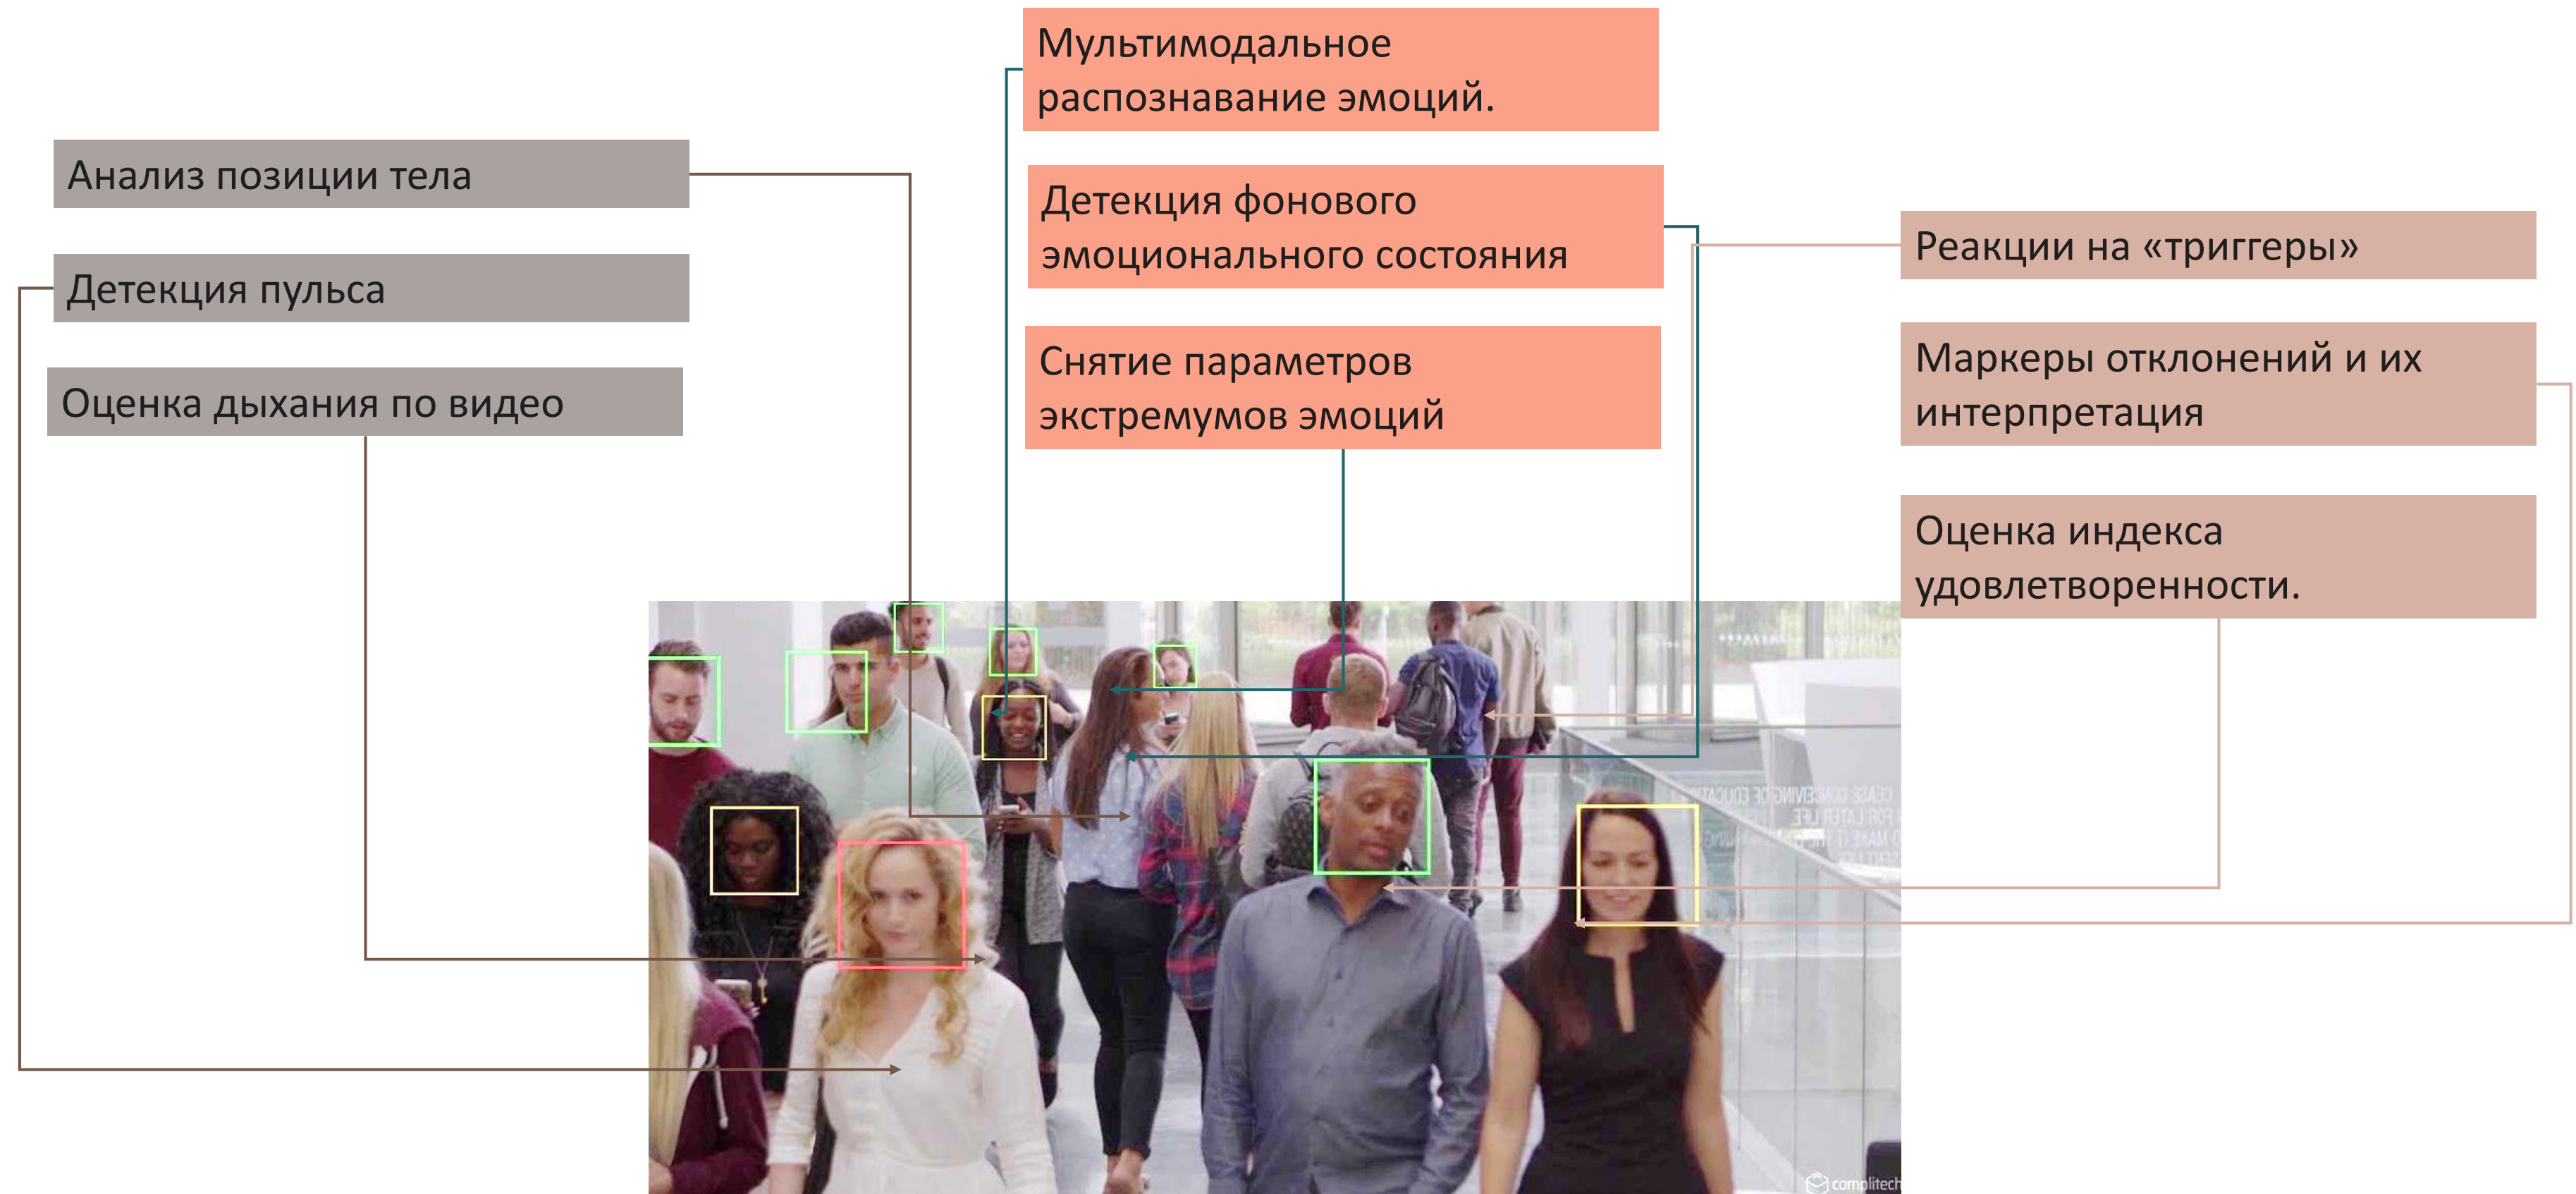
Мультимодальное распознавание эмоций.

Анализ позиции тела

Детекция фонового эмоционального состояния

Реакции на «триггеры»

Детекция пульса

Снятие параметров экстремумов эмоций

Маркеры отклонений и их интерпретация

Оценка дыхания по видео

Оценка индекса удовлетворенности.

complitech